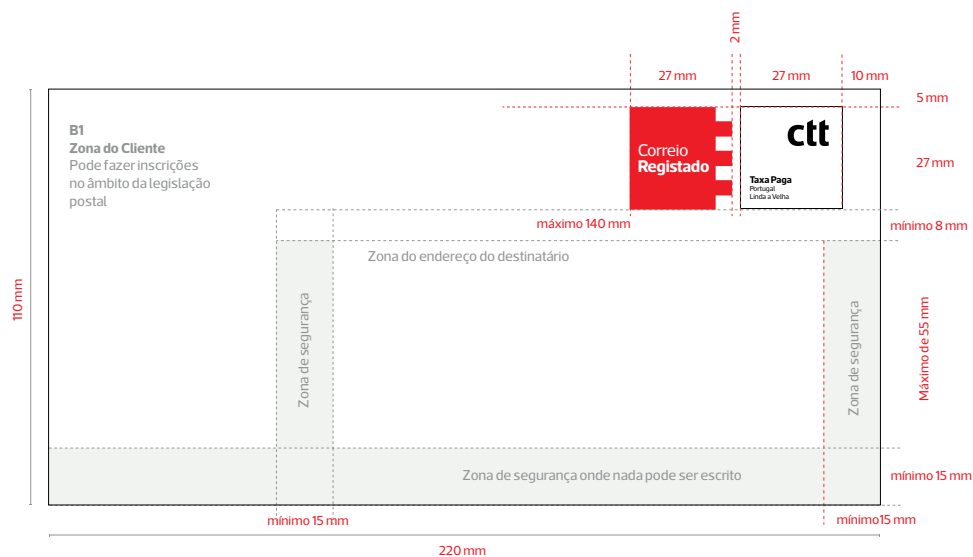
2 mm

27 mm 27 mm 10 mm

5 mm

B1
Zona do Cliente
Pode fazer inscrições no âmbito da legislação postal

Correio
Registado

ctt

Taxa Paga
Portugal
Linda a Velha

27 mm

110 mm

máximo 140 mm

mínimo 8 mm

Zona do endereço do destinatário

Zona de segurança

Zona de segurança

Máximo de 55 mm

Zona de segurança onde nada pode ser escrito

mínimo 15 mm

mínimo 15 mm

mínimo15 mm

220 mm